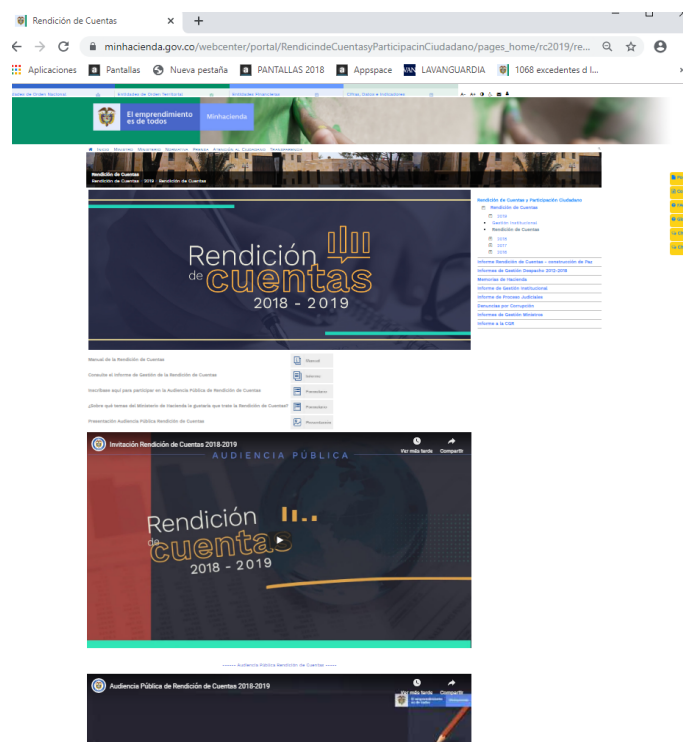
Rendición de Cuentas ×

minhacienda.gov.co/webcenter/portal/RendicindeCuentasyParticipacinCiudadano/pages_home/rc2019/re...

Aplicaciones Pantallas Nueva pestaña PANTALLAS 2018 Appspace LAVANGUARDIA 1068 excedentes d l...

Entidades de Orden Nacional Entidades de Orden Territorial Entidades Financieras Cifras, Datos e Indicadores

El emprendimiento es de todos Minhacienda

Rendición de Cuentas
Rendición de Cuentas | 2019 | Rendición de Cuentas

Rendición de cuentas 2018 - 2019

Rendición de Cuentas y Participación Ciudadano
Rendición de Cuentas
2019
Gestión Institucional
Rendición de Cuentas
2018
2017
2016
Informe Rendición de Cuentas – construcción de Paz
Informes de Gestión Despacho 2012-2018
Memorias de Hacienda
Informe de Gestión Institucional
Informe de Procesos Judiciales
Denuncias por Corrupción
Informes de Gestión Ministros
Informe a la CGR

Manual de la Rendición de Cuentas | Manual
Consulte el Informe de Gestión de la Rendición de Cuentas | Informe
Inscríbase aquí para participar en la Audiencia Pública de Rendición de Cuentas | Formulario
¿Sobre qué temas del Ministerio de Hacienda le gustaría que trate la Rendición de Cuentas? | Formulario
Presentación Audiencia Pública Rendición de Cuentas | Presentación

Invitación Rendición de Cuentas 2018-2019
Ver más tarde Compartir
AUDIENCIA PÚBLICA
Rendición de cuentas 2018 - 2019

------ Audiencia Pública Rendición de Cuentas ------

Audiencia Pública de Rendición de Cuentas 2018-2019
Ver más tarde Compartir
El emprendimiento es de todos Minhacienda